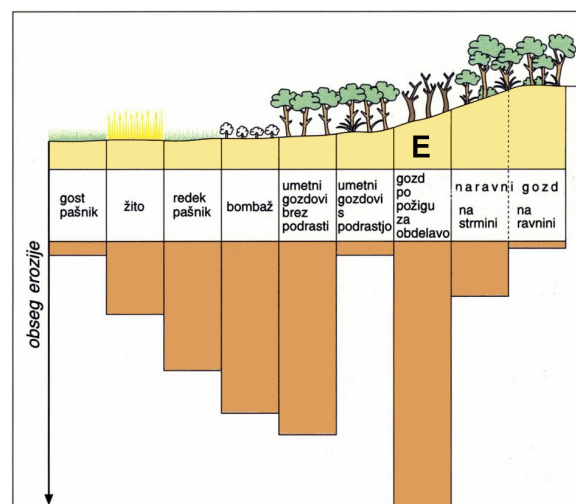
E

| gost pašnik | žito | redek pašnik | bombaž | umetni gozdovi brez podrasti | umetni gozdovi s podrastjo | gozd po požigu za obdelavo | naravni gozd na strmini | naravni gozd na ravnini |
|---|---|---|---|---|---|---|---|---|

obseg erozije